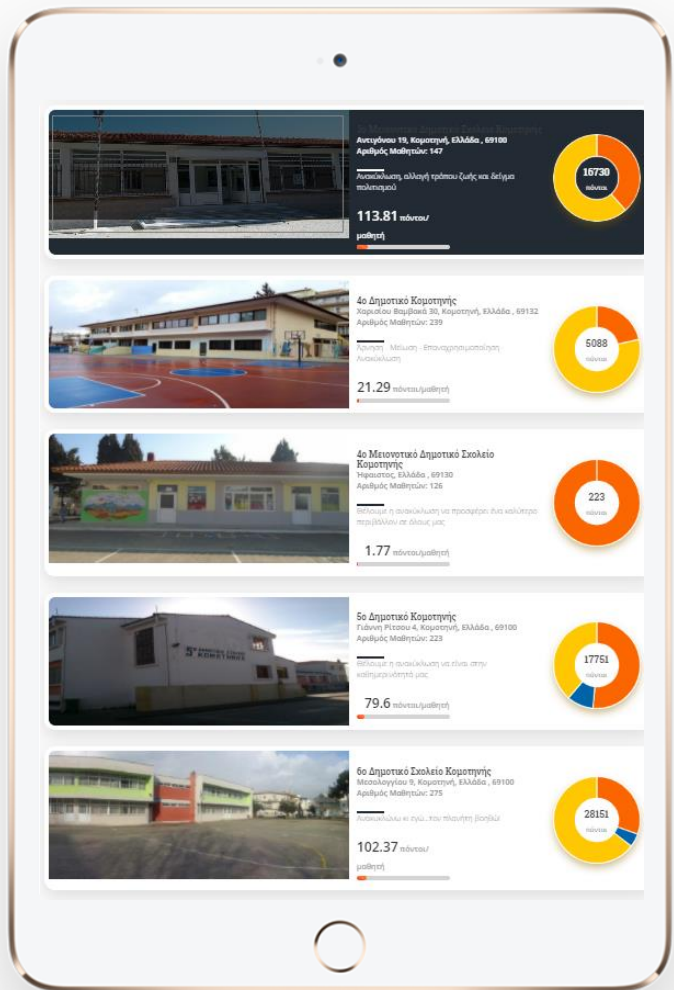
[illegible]
Αντιγόνου 19, Κομοτηνή, Ελλάδα , 69100
Αριθμός Μαθητών: 147

Ανακύκλωση, αλλαγή τρόπου ζωής και δείγμα πολιτισμού

113.81 πόντοι/μαθητή

16730
πόντοι

4ο Δημοτικό Κομοτηνής
Χαριλάου Βαμβακά 30, Κομοτηνή, Ελλάδα , 69132
Αριθμός Μαθητών: 239

Χρήση - Μείωση - Επαναχρησιμοποίηση Ανακύκλωση

21.29 πόντοι/μαθητή

5088
πόντοι

4ο Μειονοτικό Δημοτικό Σχολείο Κομοτηνής
Ήφαιστος, Ελλάδα , 69130
Αριθμός Μαθητών: 126

Θέλουμε η ανακύκλωση να προσφέρει ένα καλύτερο περιβάλλον σε όλους μας

1.77 πόντοι/μαθητή

223
πόντοι

5ο Δημοτικό Κομοτηνής
Γιάννη Ρίτσου 4, Κομοτηνή, Ελλάδα , 69100
Αριθμός Μαθητών: 223

Θέλουμε η ανακύκλωση να είναι στην καθημερινότητά μας

79.6 πόντοι/μαθητή

17751
πόντοι

6ο Δημοτικό Σχολείο Κομοτηνής
Μεσολογγίου 9, Κομοτηνή, Ελλάδα , 69100
Αριθμός Μαθητών: 275

Ανακυκλώνω κι εγώ... του πλανήτη βοηθώ

102.37 πόντοι/μαθητή

28151
πόντοι